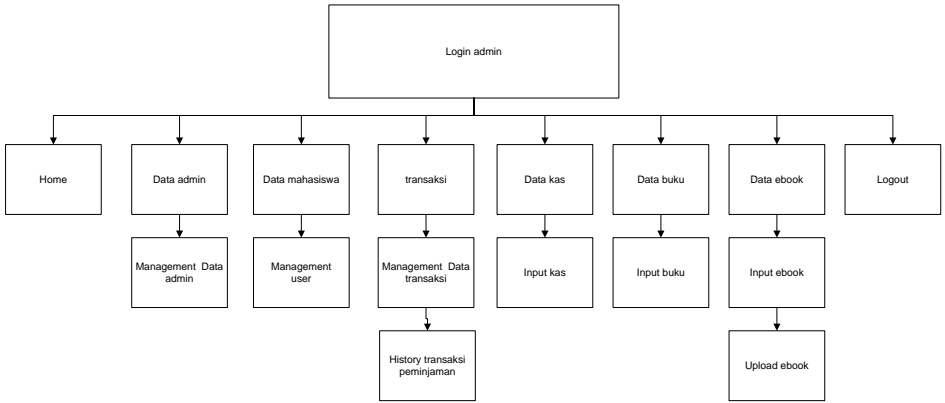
Login admin

Home

Data admin

Management Data admin

Data mahasiswa

Management user

transaksi

Management Data transaksi

History transaksi peminjaman

Data kas

Input kas

Data buku

Input buku

Data ebook

Input ebook

Upload ebook

Logout